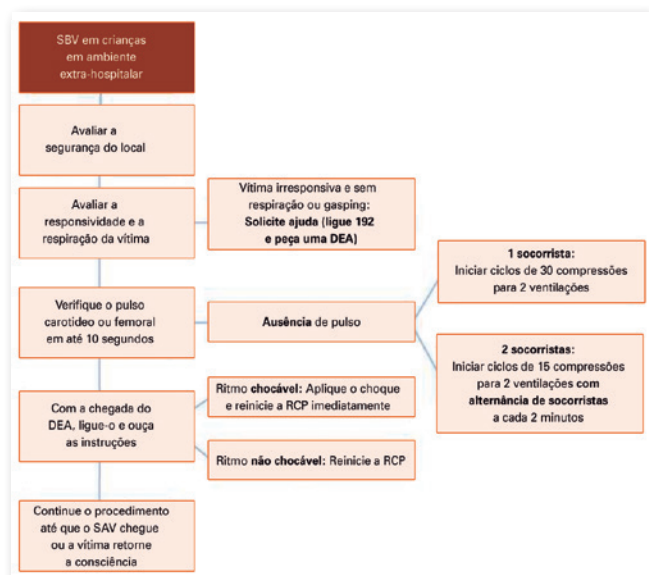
SBV em crianças em ambiente extra-hospitalar

Avaliar a segurança do local

Avaliar a responsividade e a respiração da vítima

Vítima irresponsiva e sem respiração ou gasping: **Solicite ajuda (ligue 192 e peça uma DEA)**

Verifique o pulso carotídeo ou femoral em até 10 segundos

**Ausência** de pulso

**1 socorrista:** Iniciar ciclos de 30 compressões para 2 ventilações

**2 socorristas:** Iniciar ciclos de 15 compressões para 2 ventilações **com alternância de socorristas** a cada 2 minutos

Com a chegada do DEA, ligue-o e ouça as instruções

Ritmo **chocável**: Aplique o choque e reinicie a RCP imediatamente

Ritmo **não chocável**: Reinicie a RCP

Continue o procedimento até que o SAV chegue ou a vítima retorne a consciência